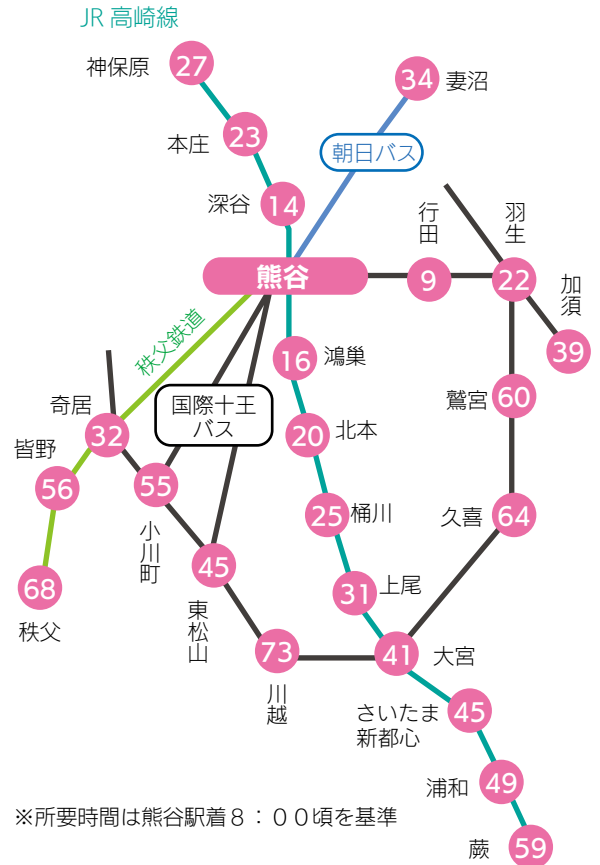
JR 高崎線

神保原 27

本庄 23

深谷 14

34 妻沼

朝日バス

行田

羽生

熊谷

9

22

加須

39

秩父鉄道

16 鴻巣

奇居

32

国際十王バス

20 北本

鷲宮 60

皆野

56

55

25 桶川

久喜 64

小川町

45

31 上尾

68

秩父

東松山

73

41 大宮

川越

さいたま新都心 45

浦和 49

※所要時間は熊谷駅着８：００頃を基準

蕨 59